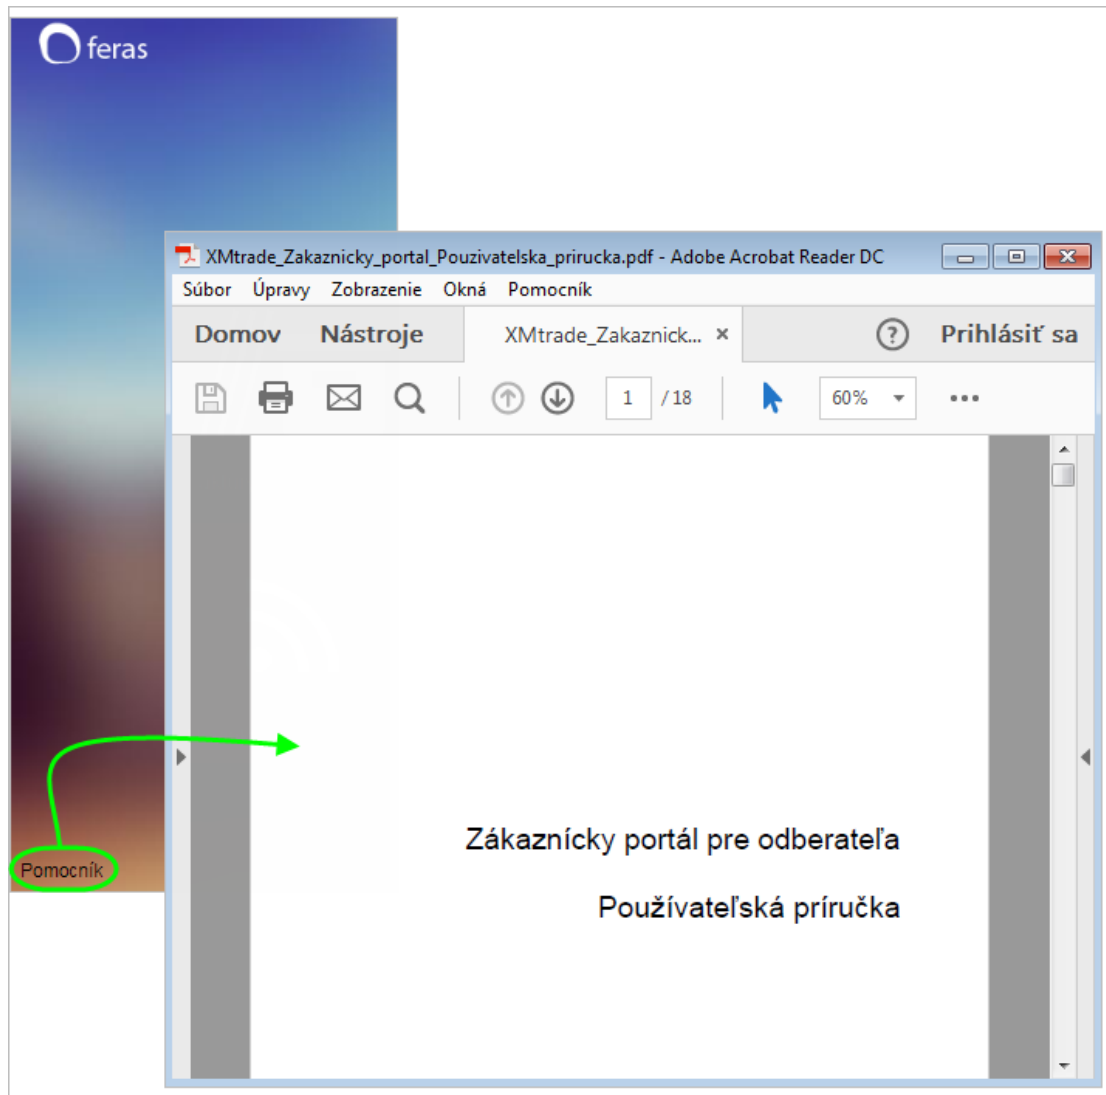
feras

XMtrade_Zakaznicky_portal_Pouzivatelska_prirucka.pdf - Adobe Acrobat Reader DC

Súbor Úpravy Zobrazenie Okná Pomocník

Domov Nástroje XMtrade_Zakaznick... × ? Prihlásiť sa

1 / 18 60%

Zákaznícky portál pre odberateľa

Používateľská príručka

Pomocník